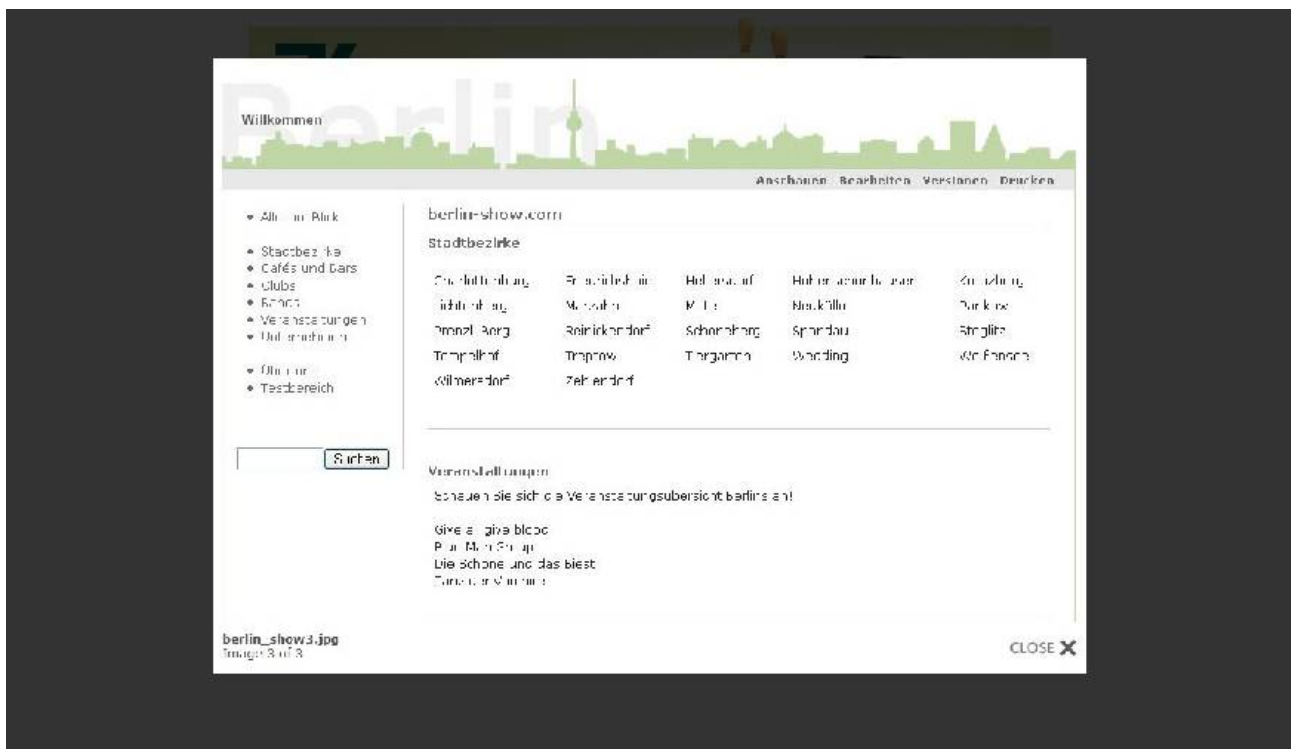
Berlin

Willkommen

Anschauen Bearbeiten Versionen Drucken

• Alles im Blick

• Stadtbezirke
• Cafés und Bars
• Clubs
• Essen
• Veranstaltungen
• Unternehmen

• Überuns
• Testbereich

Suchen

berlin-show.com

Stadtbezirke

| | | | | |
|---|---|---|---|---|
| Charlottenburg | Friedrichshain | Hellersdorf | Hohenschönhausen | Kreuzberg |
| Lichtenberg | Marzahn | Mitte | Neukölln | Pankow |
| Prenzl. Berg | Reinickendorf | Schöneberg | Spandau | Steglitz |
| Tempelhof | Treptow | Tiergarten | Wedding | Weißensee |
| Wilmersdorf | Zehlendorf | | | |

Veranstaltungen

Schauen Sie sich die Veranstaltungsübersicht berlins an!

Give a give blood
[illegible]
Die Schöne und das Biest
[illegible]

berlin_show3.jpg
Image 3 of 3

CLOSE X